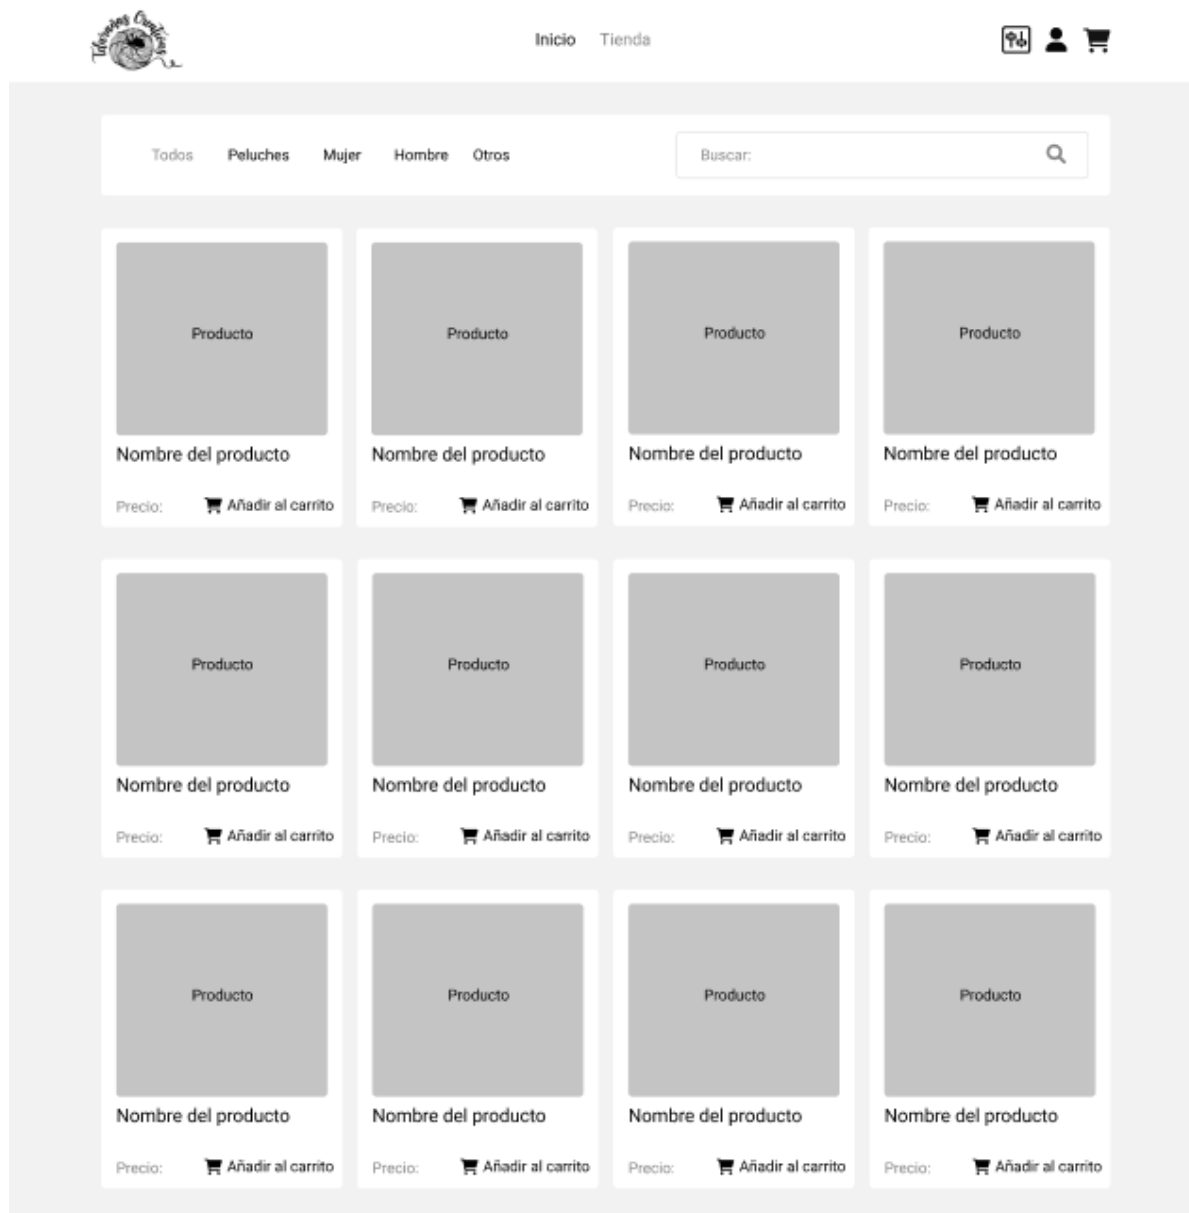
Tejiendo Cositas

Inicio Tienda

Todos Peluches Mujer Hombre Otros

Buscar:

Producto
Nombre del producto
Precio: Añadir al carrito

Producto
Nombre del producto
Precio: Añadir al carrito

Producto
Nombre del producto
Precio: Añadir al carrito

Producto
Nombre del producto
Precio: Añadir al carrito

Producto
Nombre del producto
Precio: Añadir al carrito

Producto
Nombre del producto
Precio: Añadir al carrito

Producto
Nombre del producto
Precio: Añadir al carrito

Producto
Nombre del producto
Precio: Añadir al carrito

Producto
Nombre del producto
Precio: Añadir al carrito

Producto
Nombre del producto
Precio: Añadir al carrito

Producto
Nombre del producto
Precio: Añadir al carrito

Producto
Nombre del producto
Precio: Añadir al carrito